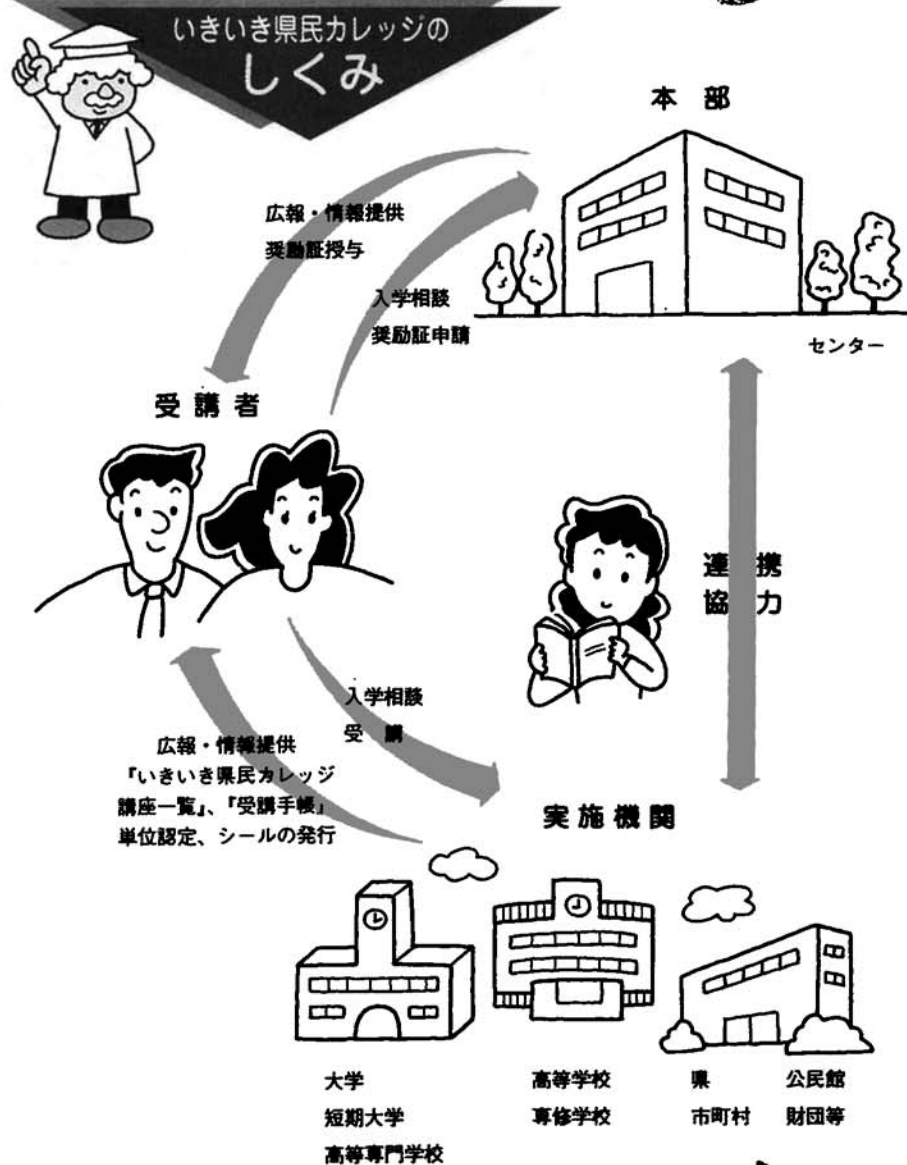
いきいき県民カレッジの
しくみ

本部

広報・情報提供
奨励証授与

入学相談
奨励証申請

センター

受講者

連携
協力

入学相談
受講

広報・情報提供
『いきいき県民カレッジ講座一覧』、『受講手帳』
単位認定、シールの発行

実施機関

大学
短期大学
高等専門学校

高等学校
専修学校

県
市町村

公民館
財団等